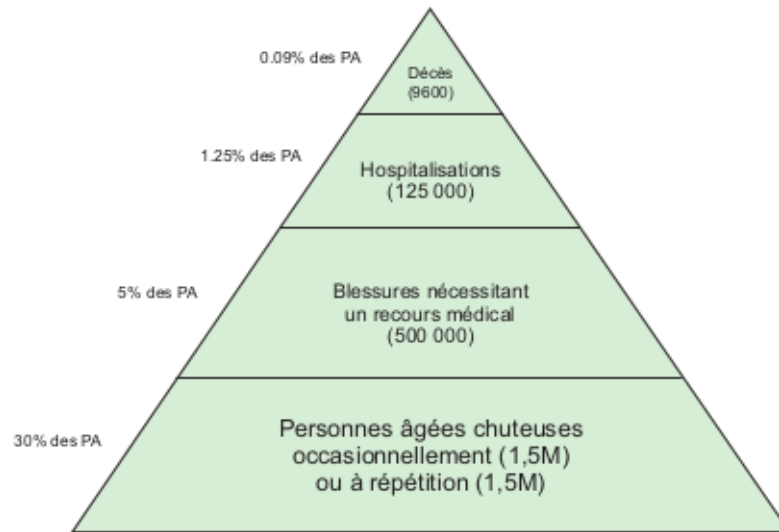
0.09% des PA

Décès
(9600)

1.25% des PA

Hospitalisations
(125 000)

5% des PA

Blessures nécessitant
un recours médical
(500 000)

30% des PA

Personnes âgées chuteuses
occasionnellement (1,5M)
ou à répétition (1,5M)